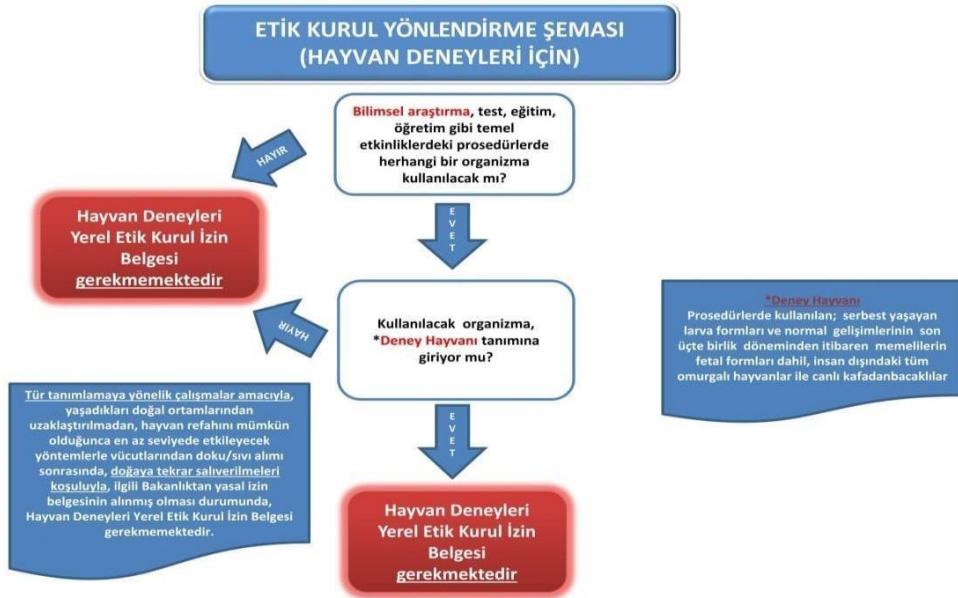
ETİK KURUL YÖNLENDİRME ŞEMASI
(HAYVAN DENEYLERİ İÇİN)

Bilimsel araştırma, test, eğitim, öğretim gibi temel etkinliklerdeki prosedürlerde herhangi bir organizma kullanılacak mı?

HAYIR

Hayvan Deneyleri Yerel Etik Kurul İzin Belgesi gerekmemektedir

EVET

Kullanılacak organizma, *Deney Hayvanı tanımına giriyor mu?

HAYIR

*Deney Hayvanı
Prosedürlerde kullanılan; serbest yaşayan larva formları ve normal gelişimlerinin son üçte birlik döneminden itibaren memelilerin fetal formları dahil, insan dışındaki tüm omurgalı hayvanlar ile canlı kafadanbacaklılar

Tür tanımlamaya yönelik çalışmalar amacıyla, yaşadıkları doğal ortamlarından uzaklaştırılmadan, hayvan refahını mümkün olduğunca en az seviyede etkileyecek yöntemlerle vücutlarından doku/sıvı alımı sonrasında, doğaya tekrar salıverilmeleri koşuluyla, ilgili Bakanlıktan yasal izin belgesinin alınmış olması durumunda, Hayvan Deneyleri Yerel Etik Kurul İzin Belgesi gerekmemektedir.

EVET

Hayvan Deneyleri Yerel Etik Kurul İzin Belgesi gerekmektedir